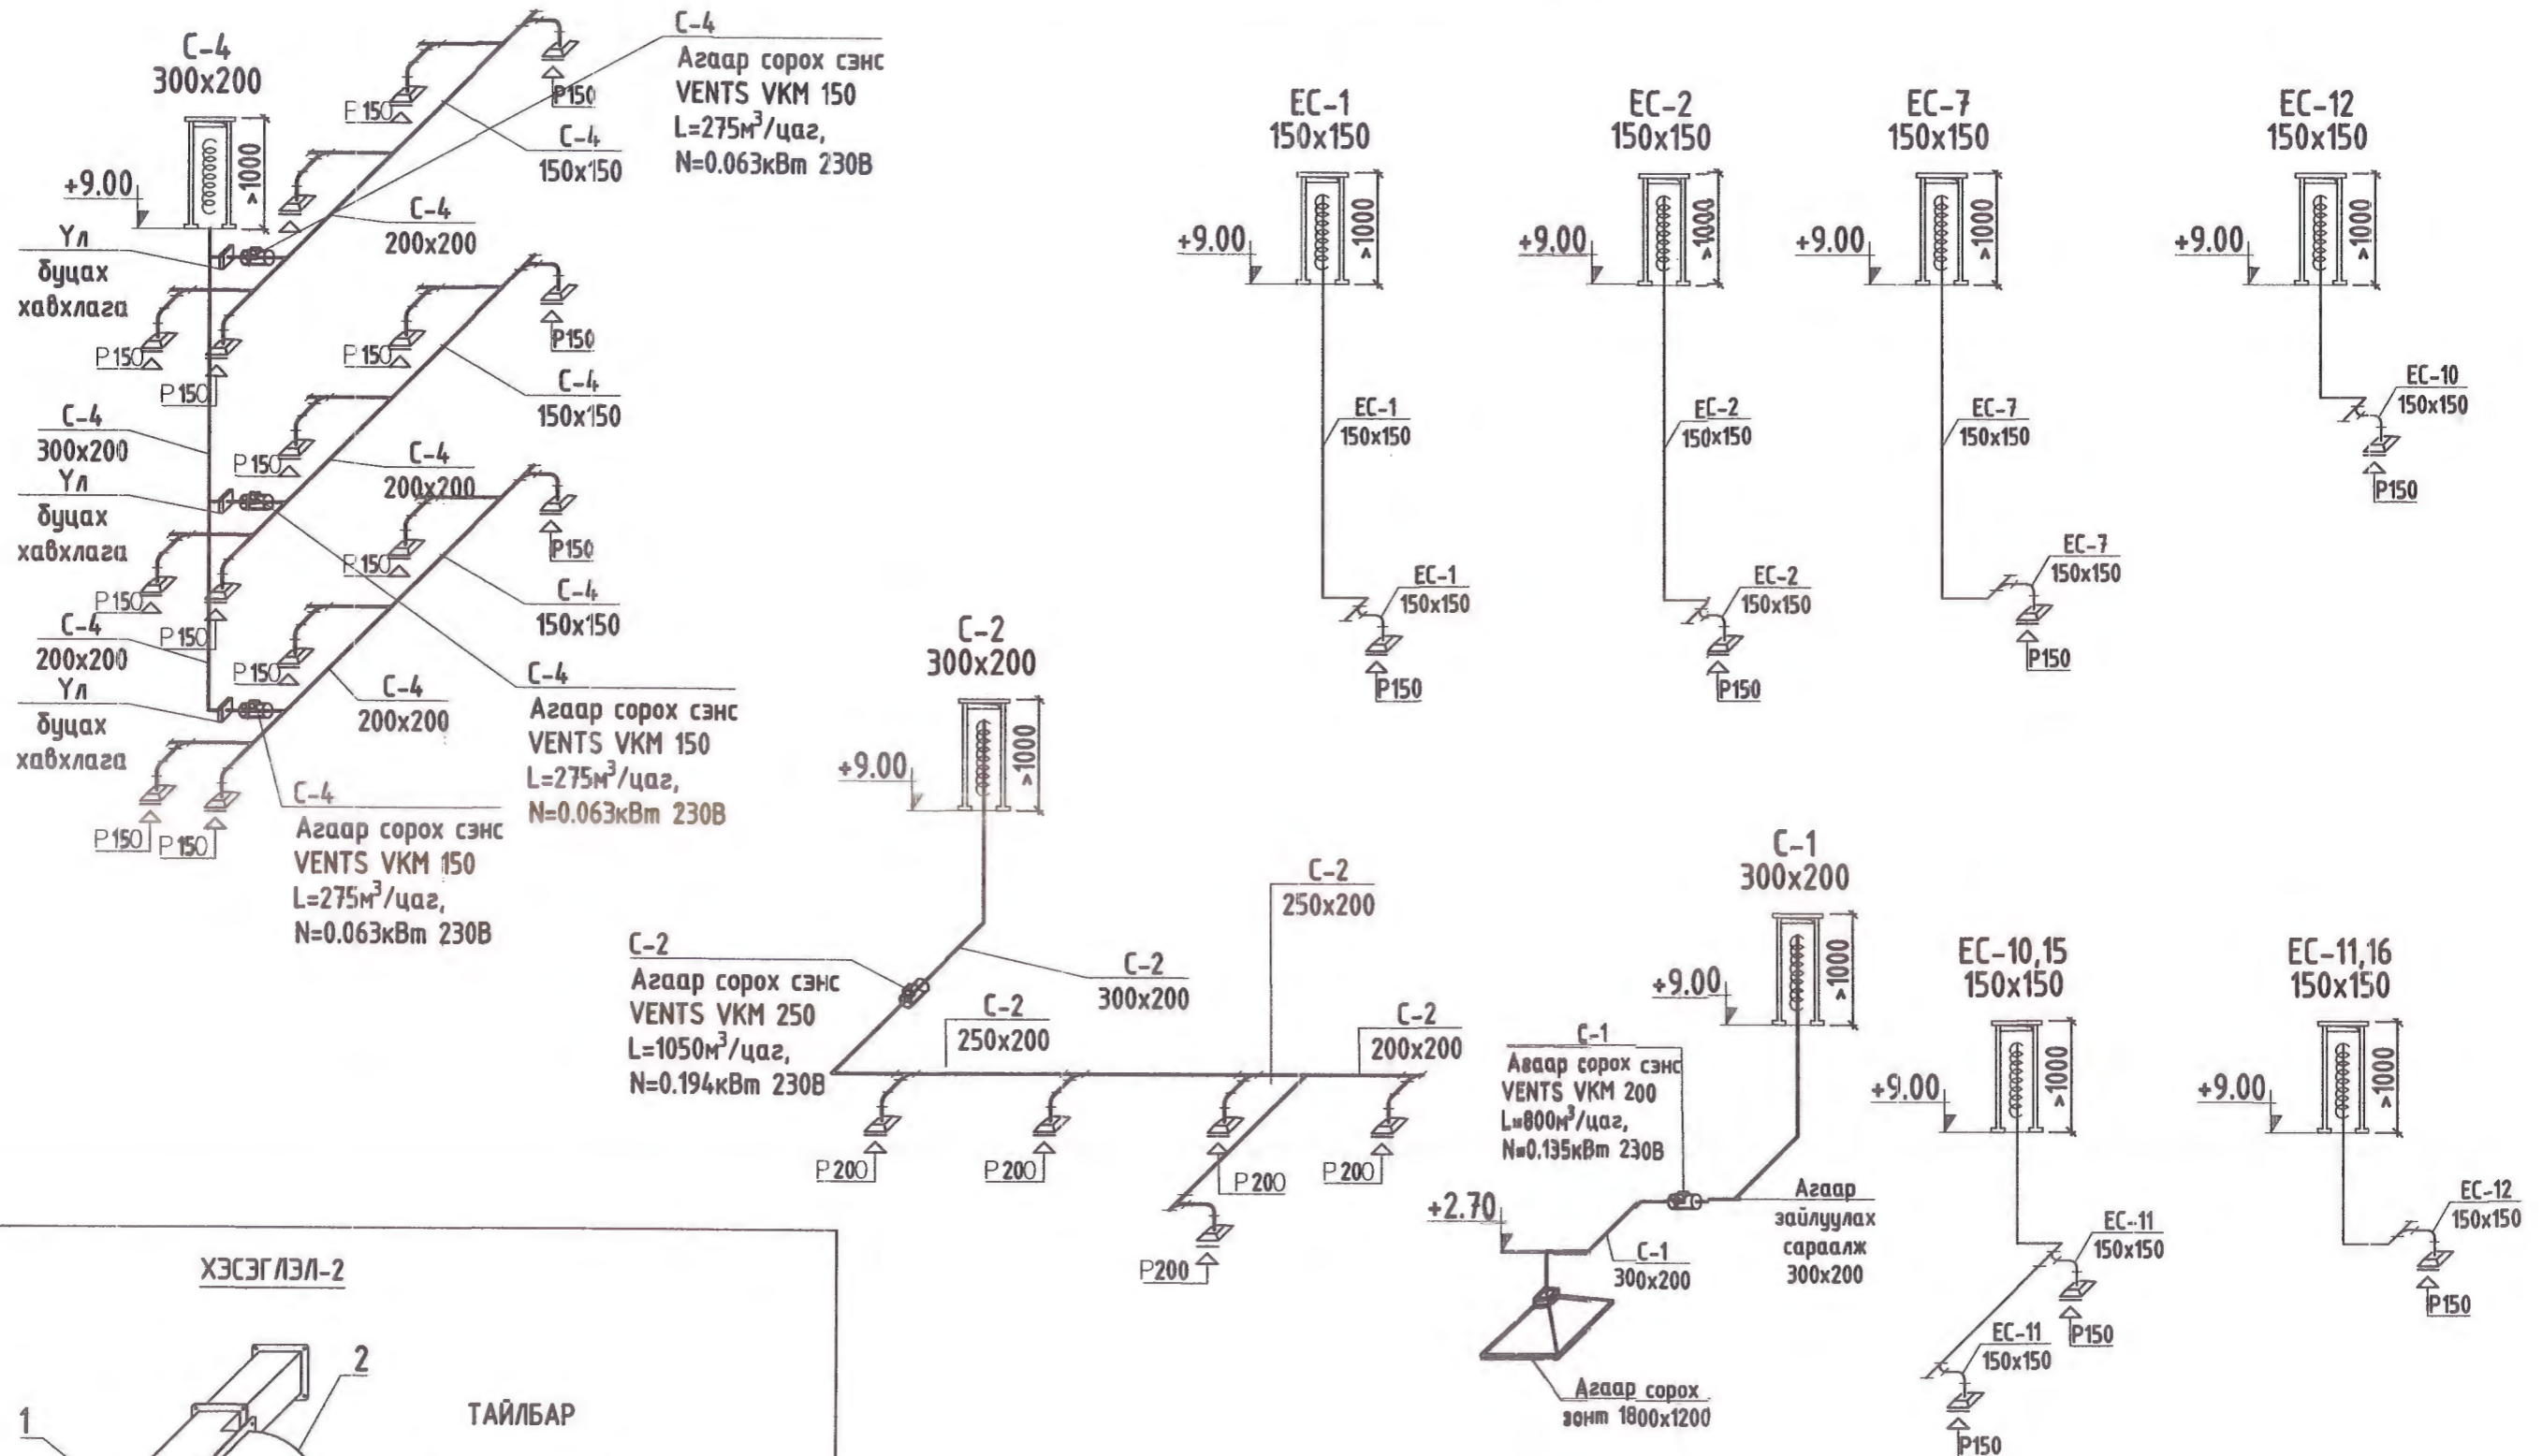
C-4
300x200

+9.00

1000

C-4
Агаар сорох сэнс
VENTS VKM 150
L=275м$^3$/цаг,
N=0.063кВт 230В

P150
P150
C-4
150x150

C-4
200x200

Ул
буцах
хавхлага

P150
P150
P150
P150
C-4
150x150

C-4
300x200
Ул
буцах
хавхлага

P150
C-4
200x200

P150
P150
P150
C-4
150x150

C-4
200x200
Ул
буцах
хавхлага

P150
P150
C-4
200x200

C-4
Агаар сорох сэнс
VENTS VKM 150
L=275м$^3$/цаг,
N=0.063кВт 230В

C-4
Агаар сорох сэнс
VENTS VKM 150
L=275м$^3$/цаг,
N=0.063кВт 230В

P150
P150

EC-1
150x150
+9.00
1000
EC-1
150x150
EC-1
150x150
P150

EC-2
150x150
+9.00
1000
EC-2
150x150
EC-2
150x150
P150

EC-7
150x150
+9.00
1000
EC-7
150x150
EC-7
150x150
P150

EC-12
150x150
+9.00
1000
EC-10
150x150
P150

C-2
300x200
+9.00
1000

C-2
250x200

C-2
Агаар сорох сэнс
VENTS VKM 250
L=1050м$^3$/цаг,
N=0.194кВт 230В

C-2
300x200

C-2
250x200

C-2
200x200

P200
P200
P200
P200
P200

C-1
300x200
+9.00
1000

C-1
Агаар сорох сэнс
VENTS VKM 200
L=800м$^3$/цаг,
N=0.135кВт 230В

+2.70
C-1
300x200

Агаар
зайлуулах
сараалж
300x200

Агаар сорох
зонт 1800x1200

EC-10,15
150x150
+9.00
1000
EC-11
150x150
P150
EC-11
150x150
P150

EC-11,16
150x150
+9.00
1000
EC-12
150x150
P150

ХЭСЭГЛЭЛ-2

2
1

ТАЙЛБАР